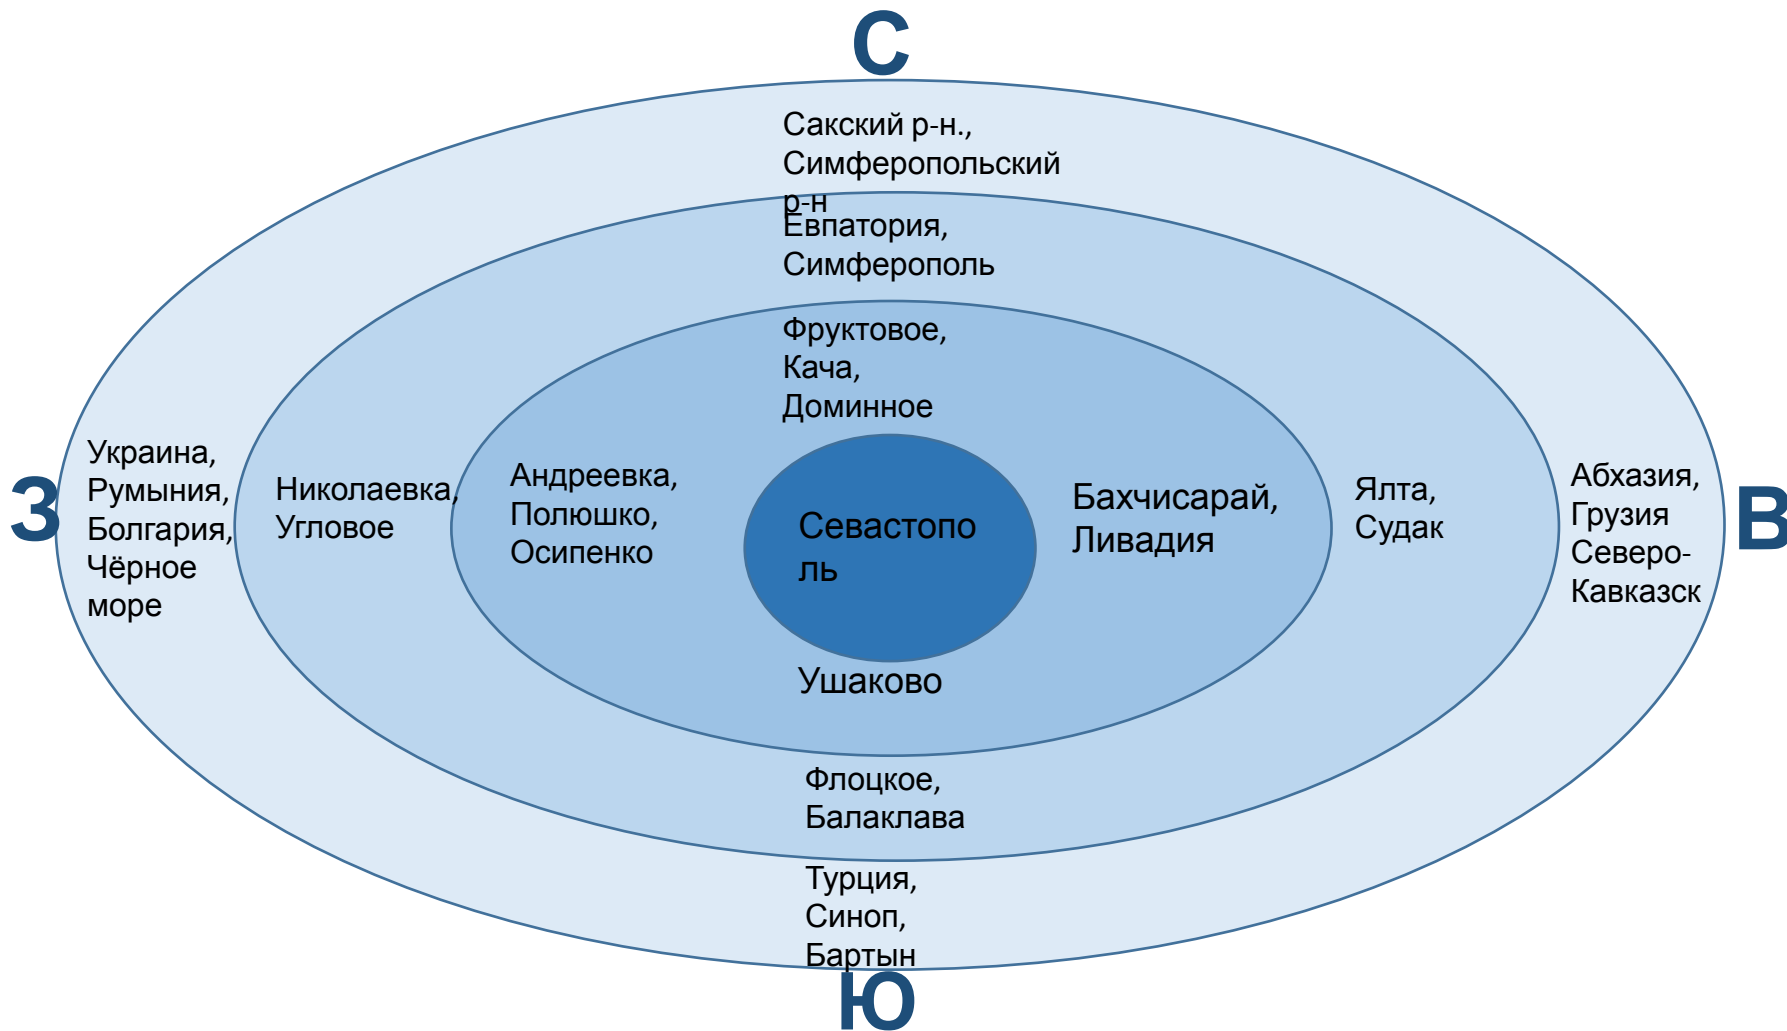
С

Сакский р-н., Симферопольский р-н

Евпатория, Симферополь

Фруктовое, Кача, Доминное

З

Украина, Румыния, Болгария, Чёрное море

Николаевка, Угловое

Андреевка, Полюшко, Осипенко

Севастопо ль

Бахчисарай, Ливадия

Ялта, Судак

Абхазия, Грузия Северо-Кавказск

В

Ушаково

Флоцкое, Балаклава

Турция, Синоп, Бартын

Ю